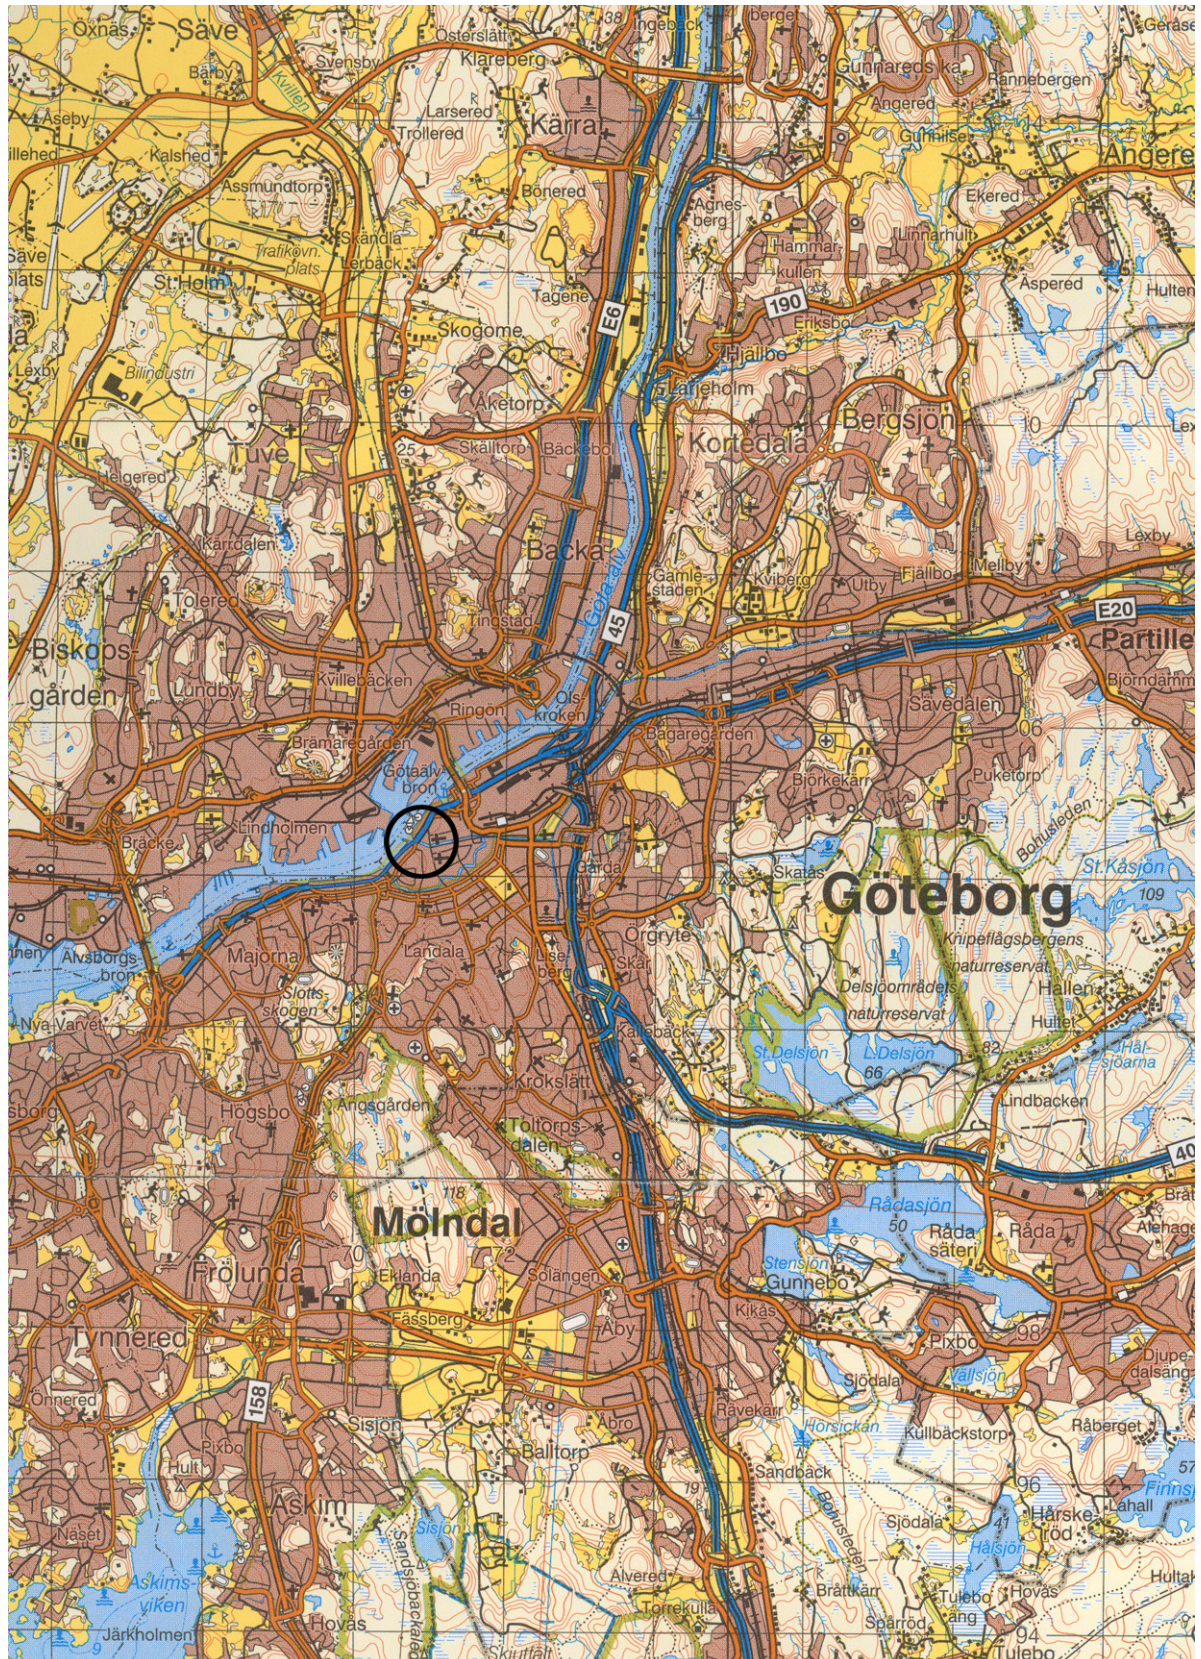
Oxnäs Säve Barby Svensby Österslätt Ingebeck Berget Gunnareds ka Geråse Aseby Klareberg Larsered Kärra Angered Rannebergen Killehed Kalshed Trollered Gunnilse Angered Assmundtorp Bonered Agnesberg Ekered Säve Trafikevn. plats Skändla Lerback Hammarkullen Linnarhult Aspered Hulten St Holm Tagene E6 190 Eriksbo Skogome Hjällbo Bilindustri Aketorp Lärjeholm Bergsjön Tuve 25 Skälltorp Backebo Kortedala Helgered 10 Lexby Kärrdalen Backa Tolered Gamlestaden Kviberg Utby Fjällbo Mellby Göta älv 45 Tingstad E20 Partille Biskopsgården Lundby Kvillebäcken Olskroken Ringön Bagaregården Savedalen Bramaregården Götaälvbron 06 Björkekärr Puketorp Lindholmen Bräcke Skatås St Kåsjön Göteborg 109 Gårda Örgryte Knipeflågsbergens naturreservat Älvsborgsbron Majorna Landala Delsjöområdets naturreservat Hällen Slottsskogen Nya Varvet Lisebergs Skår Kallebäck 82 Huber St Delsjön L Delsjön Härlanda 66 Krokslätt Högsbo Ängsgården Lindbacken Toltorpsdalen 40 Mölndal Rådasjön 118 50 Råda säteri Råda Frölunda 70 Eklanda 72 Sölängen Stensjön Gunnebo Fässberg Tynnered Kikås 98 Åby Pixbo Önnered 158 Sjödala Vällsjön Sisjön Abro Ravekärr Balltorp Horsickan Kullbäckstorp Råberget Pixbo Sandsjöbacka Sandbäck 96 Hult Sjödala Härskered Askim Sisjön Hälsjön Näset Alvered Brättkärr Tulebo Hovås Askimsviken Torrekulla Spärod Järkholmen Hovås Skintan Tulebo 94 57 Alehage Djupedalsäng Bråt Fimsjö Hultan Hällsjön